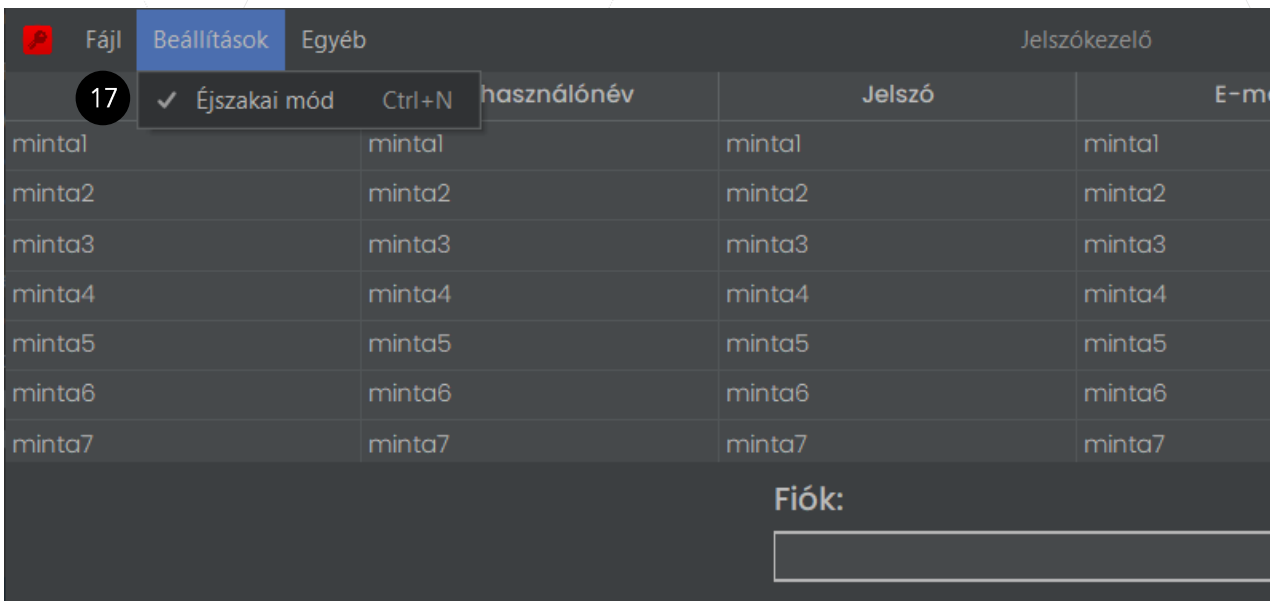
Fájl Beállítások Egyéb Jelszókezelő

17 ✓ Éjszakai mód Ctrl+N

| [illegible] | használónév | Jelszó | E-m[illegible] |
|---|---|---|---|
| minta1 | minta1 | minta1 | minta1 |
| minta2 | minta2 | minta2 | minta2 |
| minta3 | minta3 | minta3 | minta3 |
| minta4 | minta4 | minta4 | minta4 |
| minta5 | minta5 | minta5 | minta5 |
| minta6 | minta6 | minta6 | minta6 |
| minta7 | minta7 | minta7 | minta7 |

Fiók: